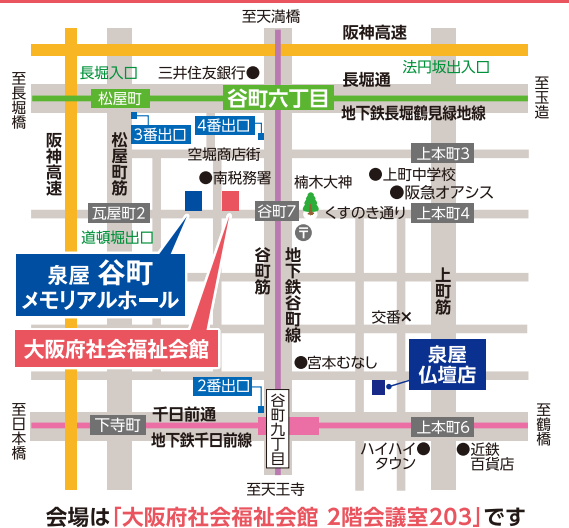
至天満橋
阪神高速
至長堀橋
長堀入口
三井住友銀行
長堀通
法円坂出入口
至玉造
松屋町
谷町六丁目
地下鉄長堀鶴見緑地線
3番出口
4番出口
阪神高速
松屋町筋
空堀商店街
上本町3
南税務署
楠木大神
上町中学校
阪急オアシス
瓦屋町2
谷町7
くすのき通り
上本町4
道頓堀出口
谷町筋
地下鉄谷町線
泉屋 谷町 メモリアルホール
上町筋
交番
大阪府社会福祉会館
宮本むなし
泉屋 仏壇店
2番出口
至日本橋
下寺町
千日前通
谷町九丁目
上本町6
至鶴橋
地下鉄千日前線
ハイハイタウン
近鉄百貨店
至天王寺
会場は「大阪府社会福祉会館 2階会議室203」です